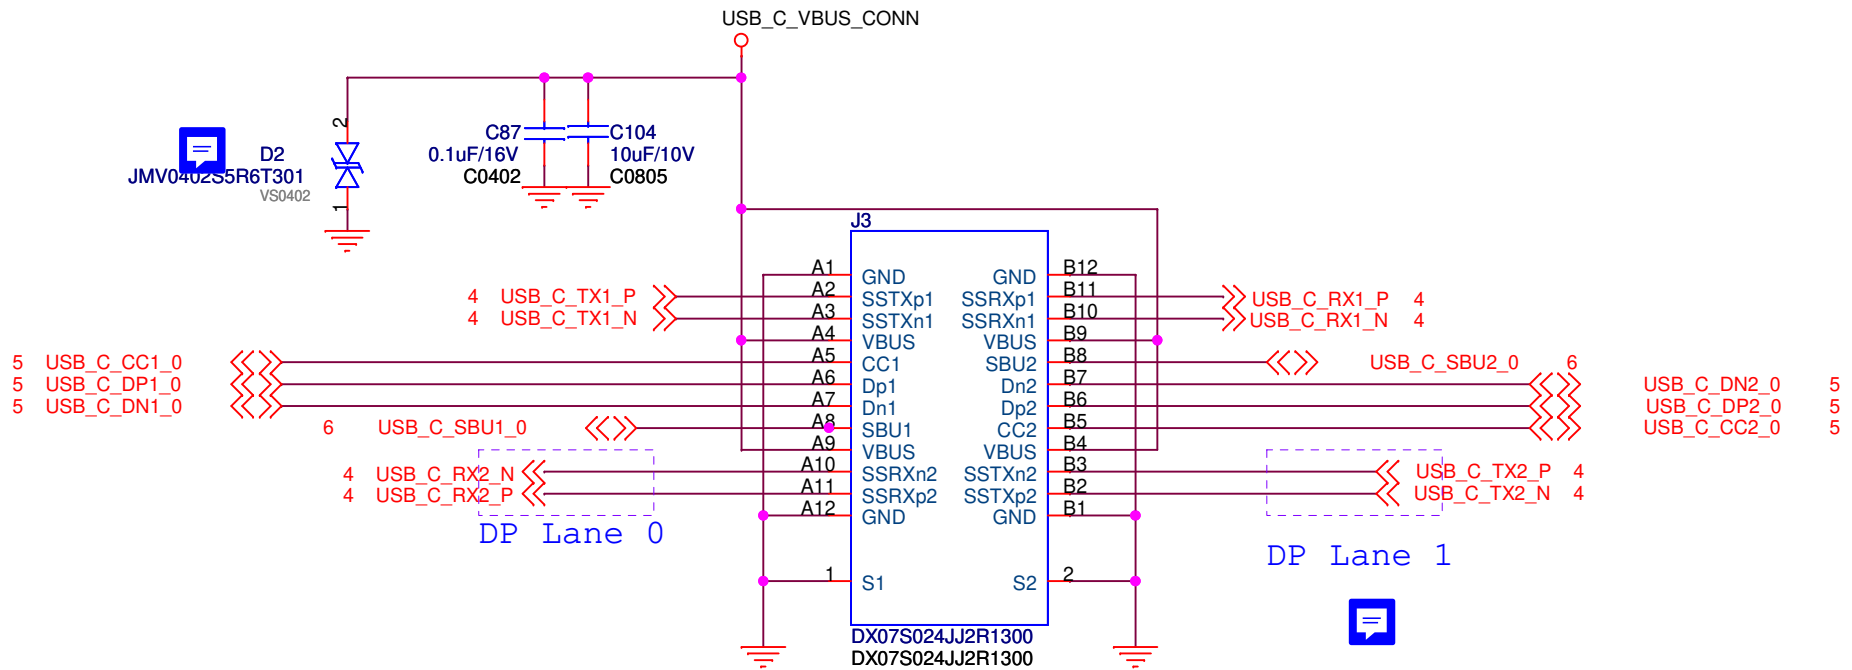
USB_C_VBUS_CONN

D2
JMV0402S5R6T301
VS0402
2
1

C87
0.1uF/16V
C0402

C104
10uF/10V
C0805

J3

4 USB_C_TX1_P
4 USB_C_TX1_N
5 USB_C_CC1_0
5 USB_C_DP1_0
5 USB_C_DN1_0
6 USB_C_SBU1_0
4 USB_C_RX2_N
4 USB_C_RX2_P

A1 GND
A2 SSTXp1
A3 SSTXn1
A4 VBUS
A5 CC1
A6 Dp1
A7 Dn1
A8 SBU1
A9 VBUS
A10 SSRXn2
A11 SSRXp2
A12 GND

GND B12
SSRXp1 B11
SSRXn1 B10
VBUS B9
SBU2 B8
Dn2 B7
Dp2 B6
CC2 B5
VBUS B4
SSTXn2 B3
SSTXp2 B2
GND B1

1 S1
S2 2

USB_C_RX1_P 4
USB_C_RX1_N 4
USB_C_SBU2_0 6
USB_C_DN2_0 5
USB_C_DP2_0 5
USB_C_CC2_0 5
USB_C_TX2_P 4
USB_C_TX2_N 4

DP Lane 0
DP Lane 1

DX07S024JJ2R1300
DX07S024JJ2R1300